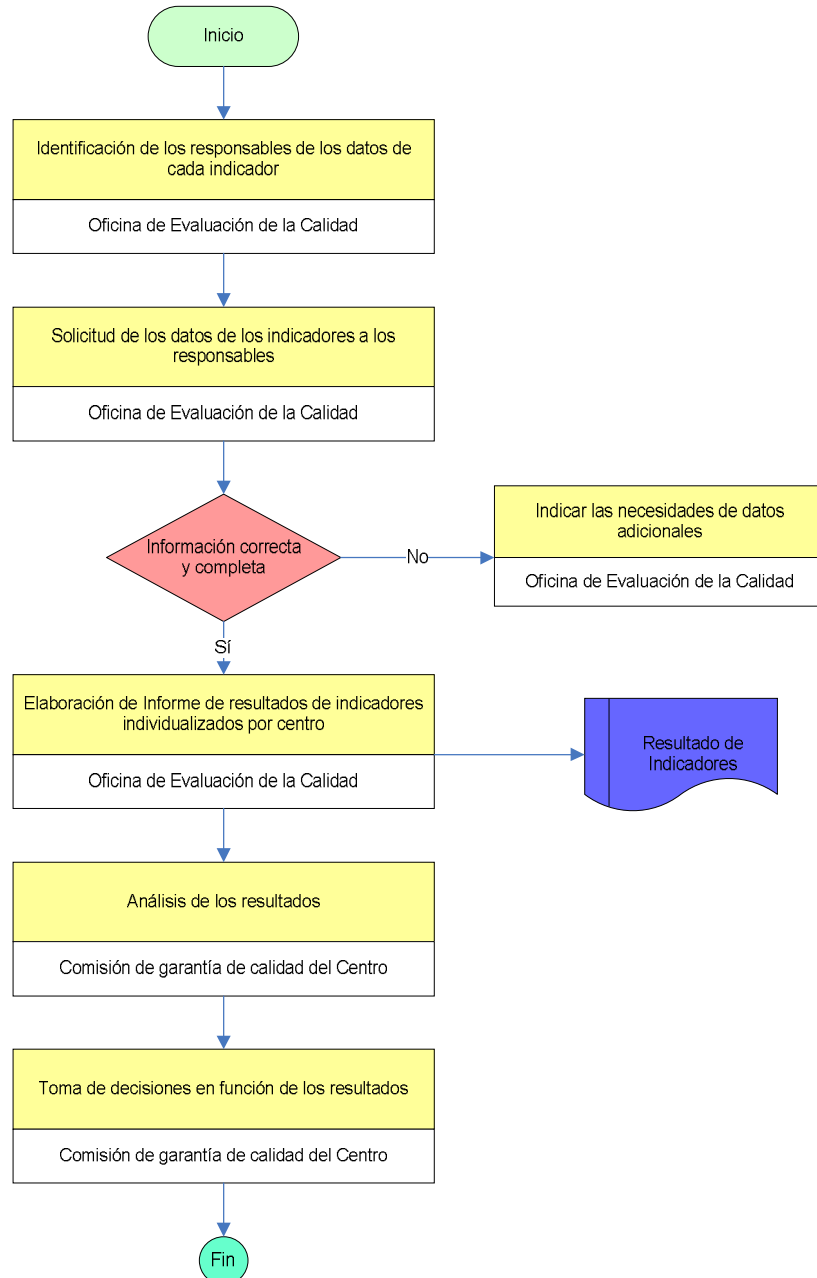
Inicio

Identificación de los responsables de los datos de cada indicador

Oficina de Evaluación de la Calidad

Solicitud de los datos de los indicadores a los responsables

Oficina de Evaluación de la Calidad

Información correcta y completa

No

Indicar las necesidades de datos adicionales

Oficina de Evaluación de la Calidad

Sí

Elaboración de Informe de resultados de indicadores individualizados por centro

Oficina de Evaluación de la Calidad

Resultado de Indicadores

Análisis de los resultados

Comisión de garantía de calidad del Centro

Toma de decisiones en función de los resultados

Comisión de garantía de calidad del Centro

Fin